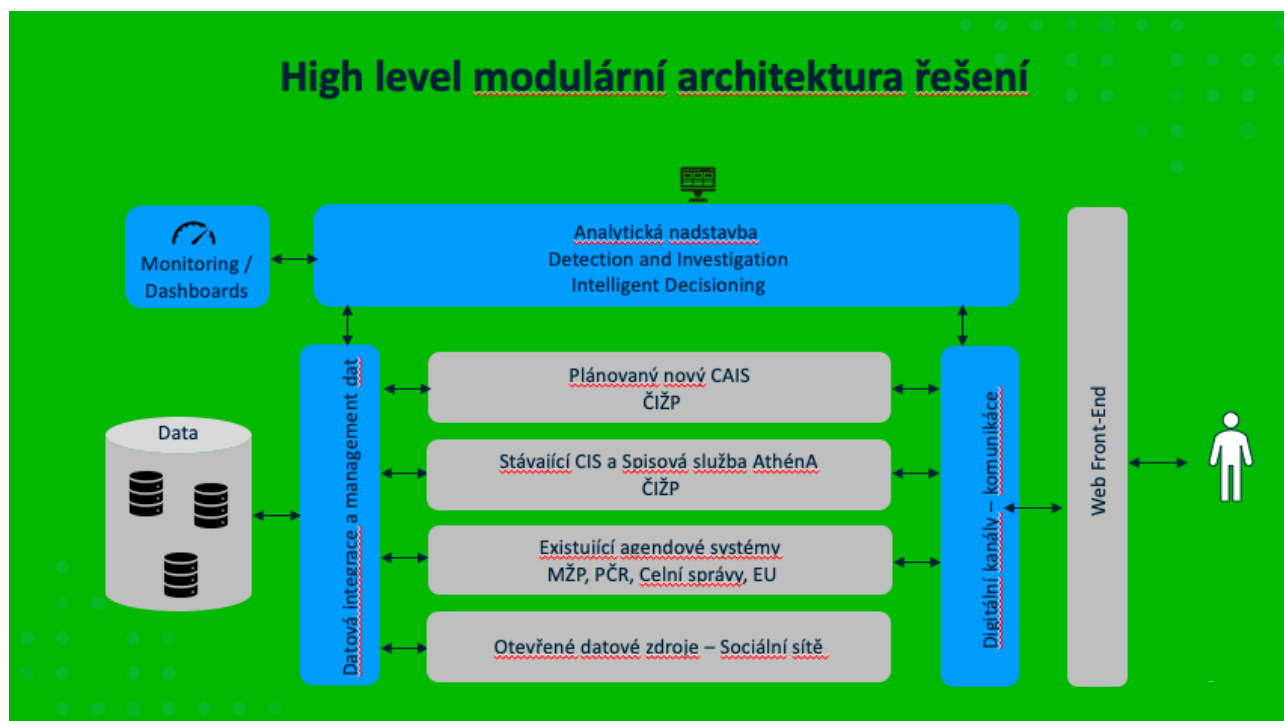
High level modulární architektura řešení

Monitoring / Dashboards

Analytická nadstavba
Detection and Investigation
Intelligent Decisioning

Data

Datová integrace a management dat

Plánovaný nový CAIS
ČIŽP

Stávaiící CIS a Spisová služba AthénA
ČIŽP

Existuiící agendové systémy
MŽP, PČR, Celní správy, EU

Otevřené datové zdroje – Sociální sítě

Digitální kanály – komunikáce

Web Front-End